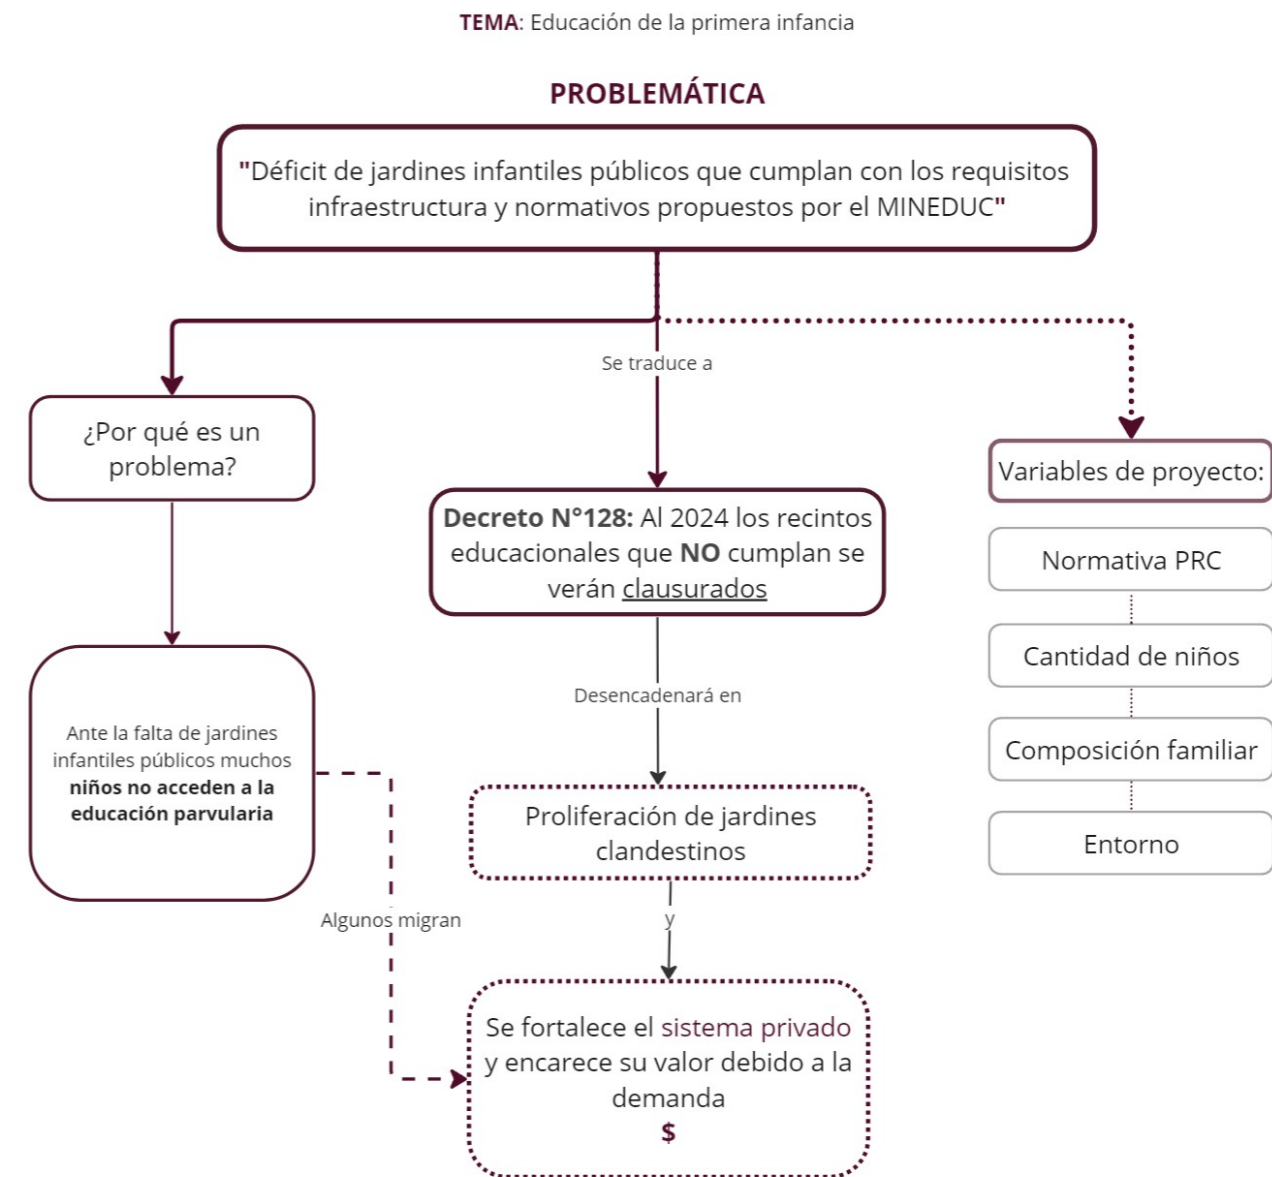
TEMA: Educación de la primera infancia

PROBLEMÁTICA

"Déficit de jardines infantiles públicos que cumplan con los requisitos infraestructura y normativos propuestos por el MINEDUC"

Se traduce a

¿Por qué es un problema?

Ante la falta de jardines infantiles públicos muchos niños no acceden a la educación parvularia

Decreto N°128: Al 2024 los recintos educacionales que NO cumplan se verán clausurados

Desencadenará en

Proliferación de jardines clandestinos

y

Algunos migran

Se fortalece el sistema privado y encarece su valor debido a la demanda
$

Variables de proyecto:

Normativa PRC

Cantidad de niños

Composición familiar

Entorno